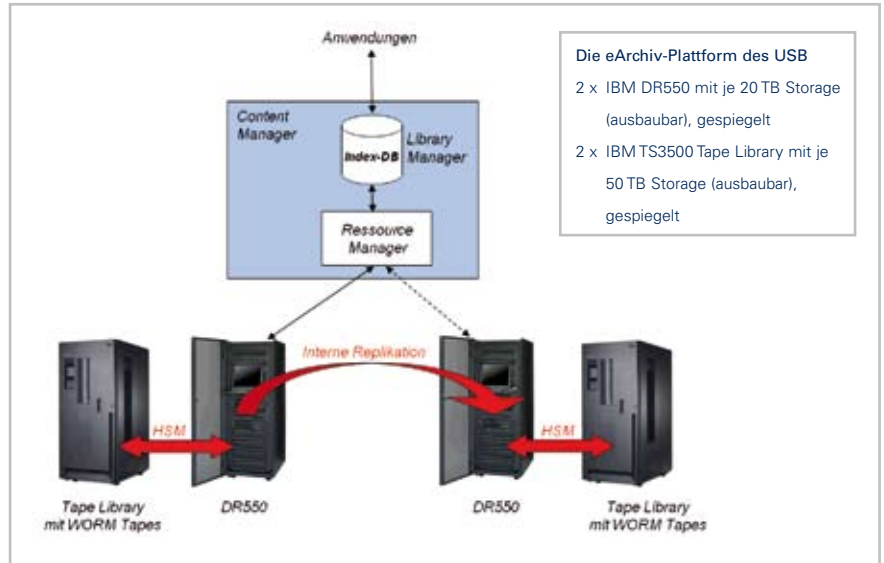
Anwendungen

Content Manager

Index-DB

Library Manager

Ressource Manager

Interne Replikation

HSM

HSM

Tape Library mit WORM Tapes

DR550

DR550

Tape Library mit WORM Tapes

Die eArchiv-Plattform des USB

2 x IBM DR550 mit je 20 TB Storage (ausbaubar), gespiegelt

2 x IBM TS3500 Tape Library mit je 50 TB Storage (ausbaubar), gespiegelt